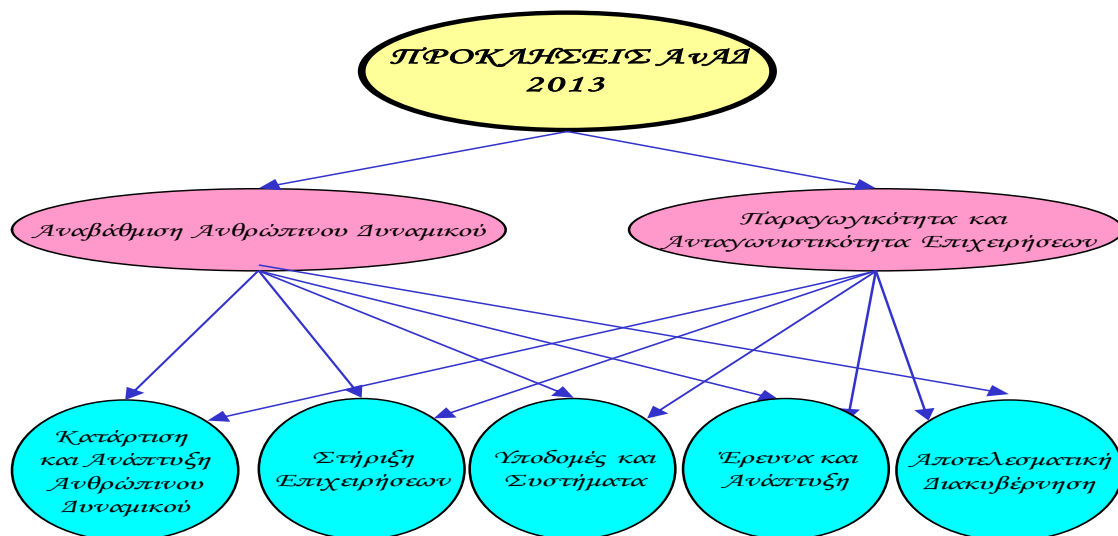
ΠΡΟΚΛΗΣΕΙΣ ΑνΑΔ 2013

Αναβάθμιση Ανθρώπινου Δυναμικού

Παραγωγικότητα και Ανταγωνιστικότητα Επιχειρήσεων

Κατάρτιση και Ανάπτυξη Ανθρώπινου Δυναμικού

Στήριξη Επιχειρήσεων

Υποδομές και Συστήματα

Έρευνα και Ανάπτυξη

Αποτελεσματική Διακυβέρνηση